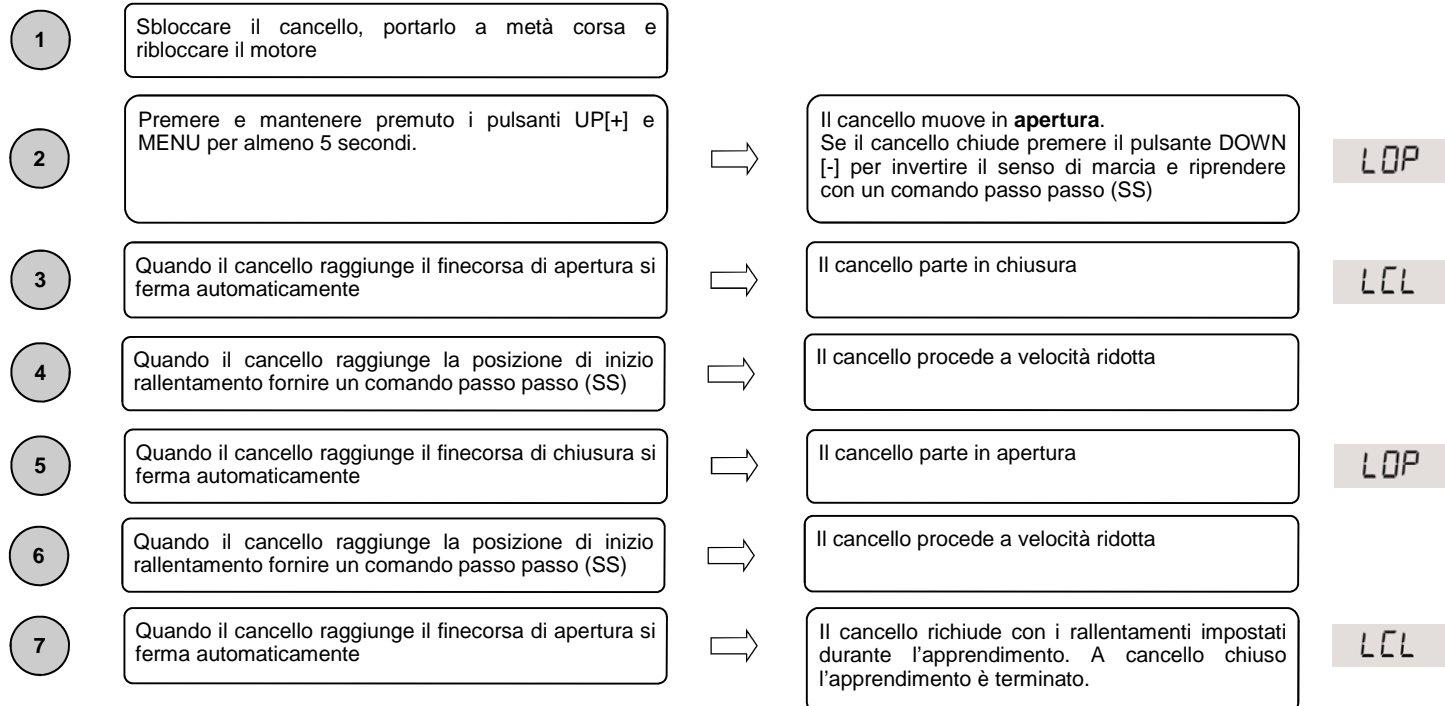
1

Sbloccare il cancello, portarlo a metà corsa e ribloccare il motore

2

Premere e mantenere premuto i pulsanti UP[+] e MENU per almeno 5 secondi.

Il cancello muove in **apertura**.
Se il cancello chiude premere il pulsante DOWN [-] per invertire il senso di marcia e riprendere con un comando passo passo (SS)

LOP

3

Quando il cancello raggiunge il finecorsa di apertura si ferma automaticamente

Il cancello parte in chiusura

LCL

4

Quando il cancello raggiunge la posizione di inizio rallentamento fornire un comando passo passo (SS)

Il cancello procede a velocità ridotta

5

Quando il cancello raggiunge il finecorsa di chiusura si ferma automaticamente

Il cancello parte in apertura

LOP

6

Quando il cancello raggiunge la posizione di inizio rallentamento fornire un comando passo passo (SS)

Il cancello procede a velocità ridotta

7

Quando il cancello raggiunge il finecorsa di apertura si ferma automaticamente

Il cancello richiude con i rallentamenti impostati durante l'apprendimento. A cancello chiuso l'apprendimento è terminato.

LCL